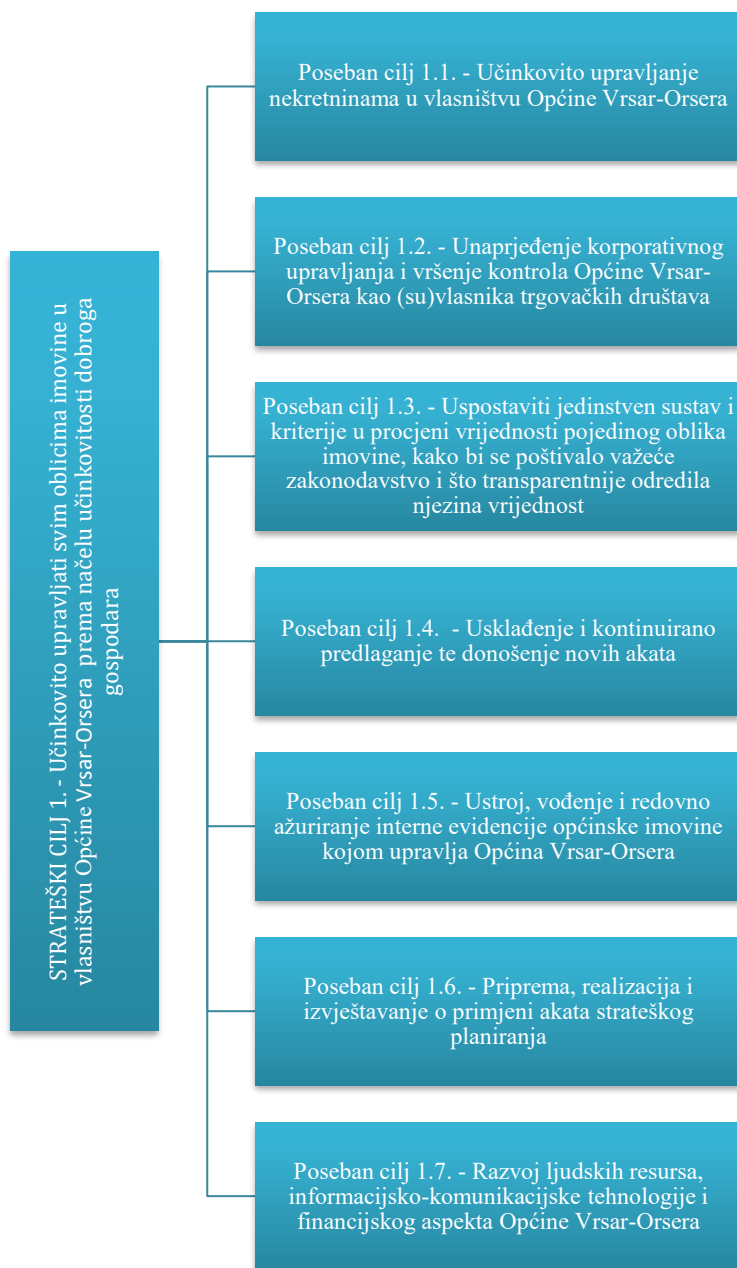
STRATEŠKI CILJ 1. - Učinkovito upravljati svim oblicima imovine u vlasništvu Općine Vrsar-Orsera prema načelu učinkovitosti dobroga gospodara

Poseban cilj 1.1. - Učinkovito upravljanje nekretninama u vlasništvu Općine Vrsar-Orsera

Poseban cilj 1.2. - Unaprjeđenje korporativnog upravljanja i vršenje kontrola Općine Vrsar-Orsera kao (su)vlasnika trgovačkih društava

Poseban cilj 1.3. - Uspostaviti jedinstven sustav i kriterije u procjeni vrijednosti pojedinog oblika imovine, kako bi se poštivalo važeće zakonodavstvo i što transparentnije odredila njezina vrijednost

Poseban cilj 1.4. - Usklađenje i kontinuirano predlaganje te donošenje novih akata

Poseban cilj 1.5. - Ustroj, vođenje i redovno ažuriranje interne evidencije općinske imovine kojom upravlja Općina Vrsar-Orsera

Poseban cilj 1.6. - Priprema, realizacija i izvještavanje o primjeni akata strateškog planiranja

Poseban cilj 1.7. - Razvoj ljudskih resursa, informacijsko-komunikacijske tehnologije i financijskog aspekta Općine Vrsar-Orsera